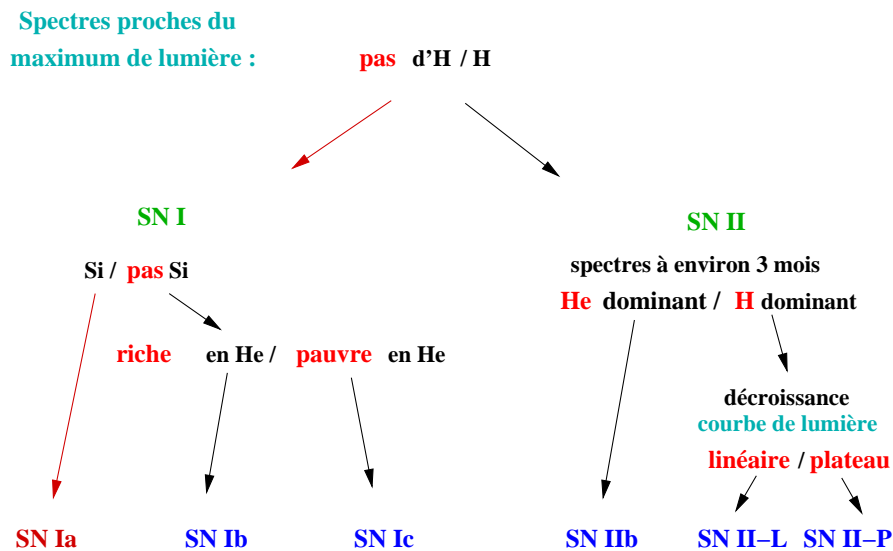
Spectres proches du maximum de lumière :

pas d'H / H

SN I

Si / pas Si

riche en He / pauvre en He

SN II

spectres à environ 3 mois

He dominant / H dominant

décroissance courbe de lumière

linéaire / plateau

SN Ia

SN Ib

SN Ic

SN IIb

SN II–L

SN II–P